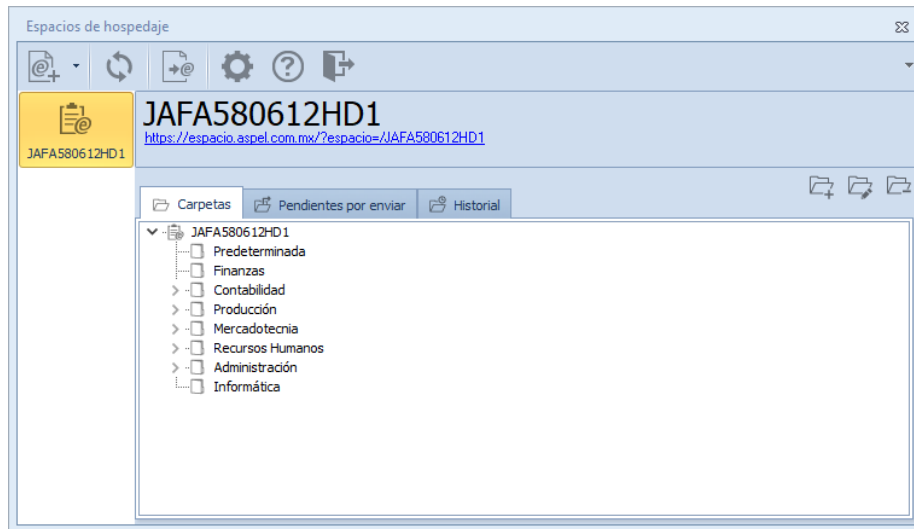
Espacios de hospedaje

JAFA580612HD1

JAFA580612HD1
https://espacio.aspel.com.mx/?espacio=/JAFA580612HD1

Carpetas
Pendientes por enviar
Historial

JAFA580612HD1
Predeterminada
Finanzas
Contabilidad
Producción
Mercadotecnia
Recursos Humanos
Administración
Informática